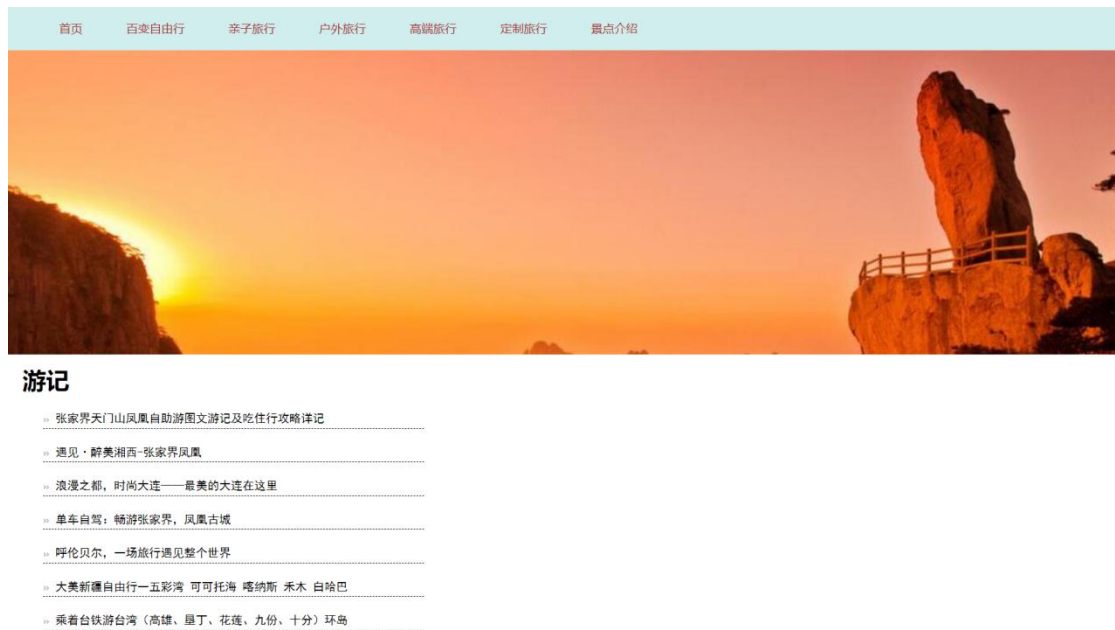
首页 百变自由行 亲子旅行 户外旅行 高端旅行 定制旅行 景点介绍

游记

» 张家界天门山凤凰自助游图文游记及吃住行攻略详记

» 遇见·醉美湘西-张家界凤凰

» 浪漫之都，时尚大连——最美的大连在这里

» 单车自驾：畅游张家界，凤凰古城

» 呼伦贝尔，一场旅行遇见整个世界

» 大美新疆自由行一五彩湾 可可托海 喀纳斯 禾木 白哈巴

» 乘着台铁游台湾（高雄、垦丁、花莲、九份、十分）环岛